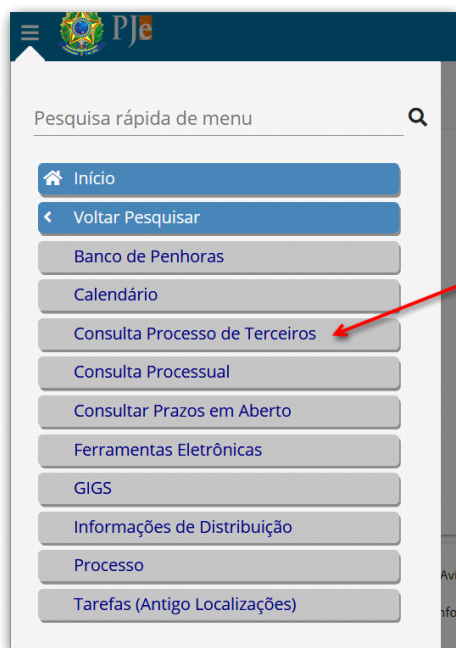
PJe

Pesquisa rápida de menu

Início

Voltar Pesquisar

Banco de Penhoras

Calendário

Consulta Processo de Terceiros

Consulta Processual

Consultar Prazos em Aberto

Ferramentas Eletrônicas

GIGS

Informações de Distribuição

Processo

Tarefas (Antigo Localizações)

Avi

nfo